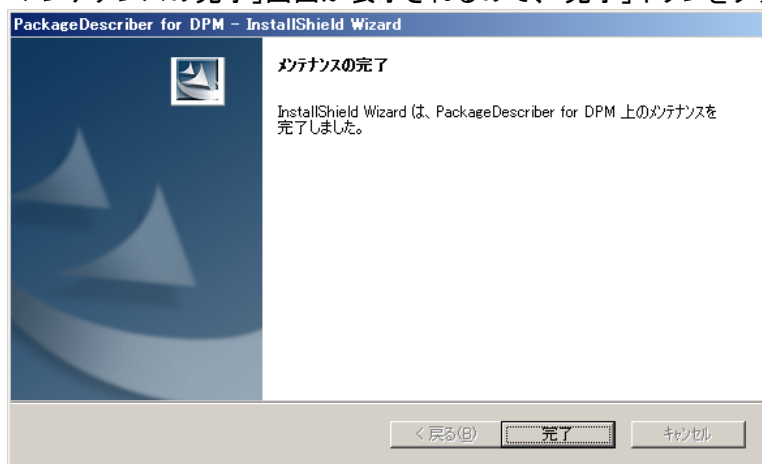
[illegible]完了」画面が表示されるので、「完了」ボタンをク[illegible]

PackageDescriber for DPM - InstallShield Wizard

メンテナンスの完了

InstallShield Wizard は、PackageDescriber for DPM 上のメンテナンスを完了しました。

< 戻る(B)　完了　キャンセル